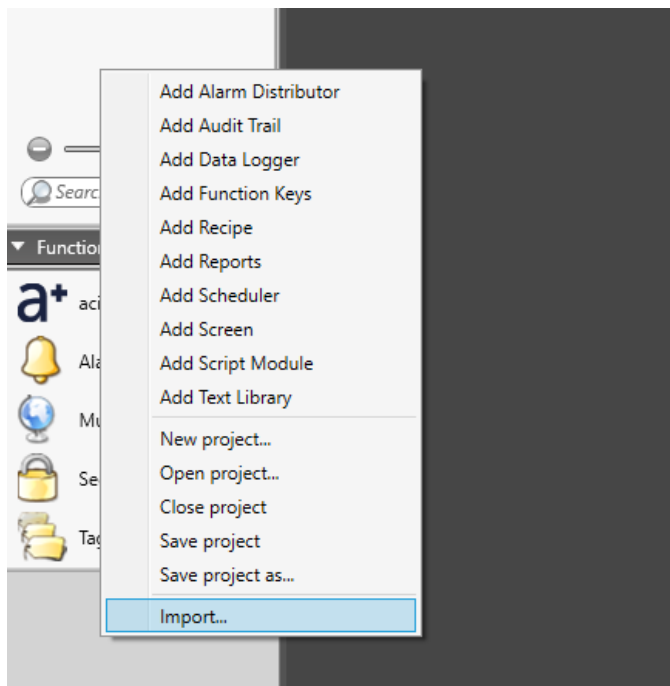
Searc
Functio
a+ ac
Ala
Mu
Se
Tag

Add Alarm Distributor
Add Audit Trail
Add Data Logger
Add Function Keys
Add Recipe
Add Reports
Add Scheduler
Add Screen
Add Script Module
Add Text Library
New project...
Open project...
Close project
Save project
Save project as...
Import...